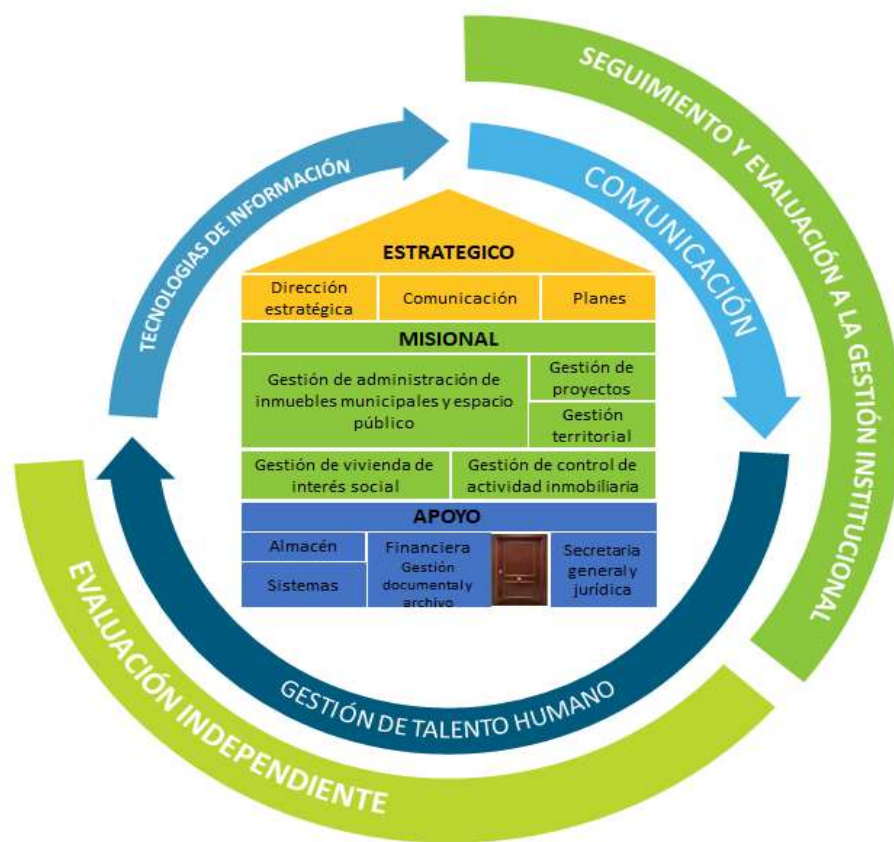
SEGUIMIENTO Y EVALUACIÓN A LA GESTIÓN INSTITUCIONAL

TECNOLOGIAS DE INFORMACIÓN

COMUNICACIÓN

ESTRATEGICO

Dirección estratégica

Comunicación

Planes

MISIONAL

Gestión de administración de inmuebles municipales y espacio público

Gestión de proyectos

Gestión territorial

Gestión de vivienda de interés social

Gestión de control de actividad inmobiliaria

APOYO

Almacén

Sistemas

Financiera

Gestión documental y archivo

Secretaria general y jurídica

GESTIÓN DE TALENTO HUMANO

EVALUACIÓN INDEPENDIENTE